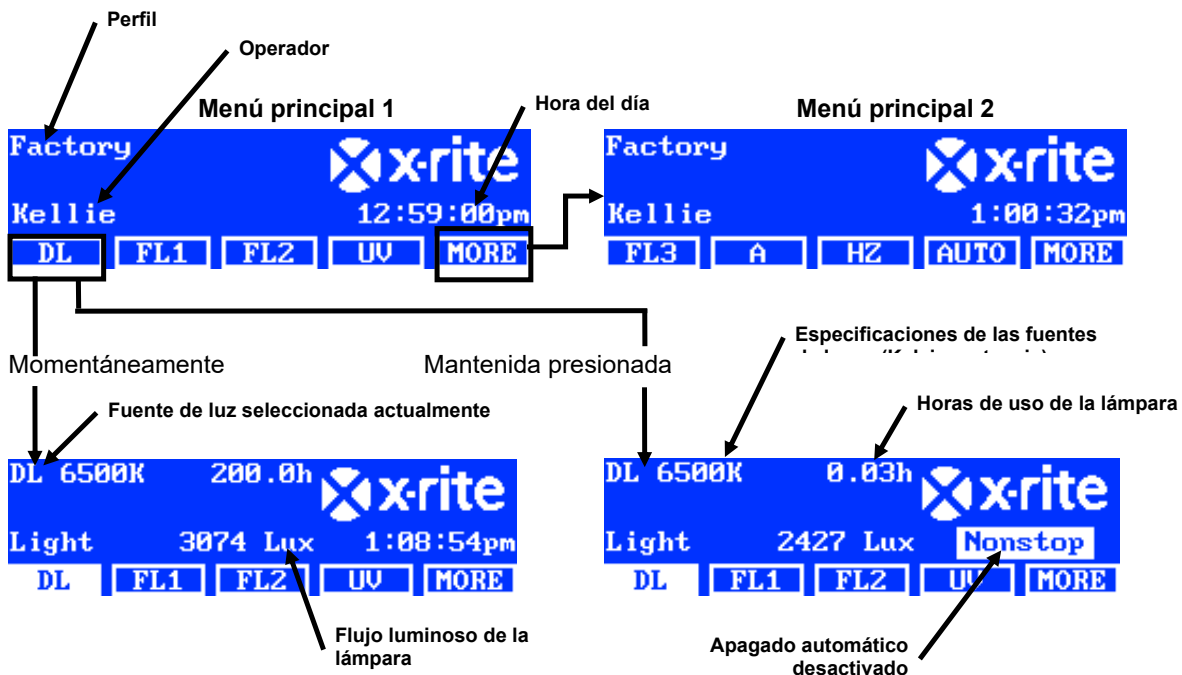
Perfil

Operador

Menú principal 1

Hora del día

Menú principal 2

Factory
x-rite
Kellie 12:59:00pm
DL FL1 FL2 UV MORE

Factory
x-rite
Kellie 1:00:32pm
FL3 A HZ AUTO MORE

Especificaciones de las fuentes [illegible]

Momentáneamente

Mantenida presionada

Fuente de luz seleccionada actualmente

Horas de uso de la lámpara

DL 6500K 200.0h
x-rite
Light 3074 Lux 1:08:54pm
DL FL1 FL2 UV MORE

DL 6500K 0.03h
x-rite
Light 2427 Lux Nonstop
DL FL1 FL2 UV MORE

Flujo luminoso de la lámpara

Apagado automático desactivado